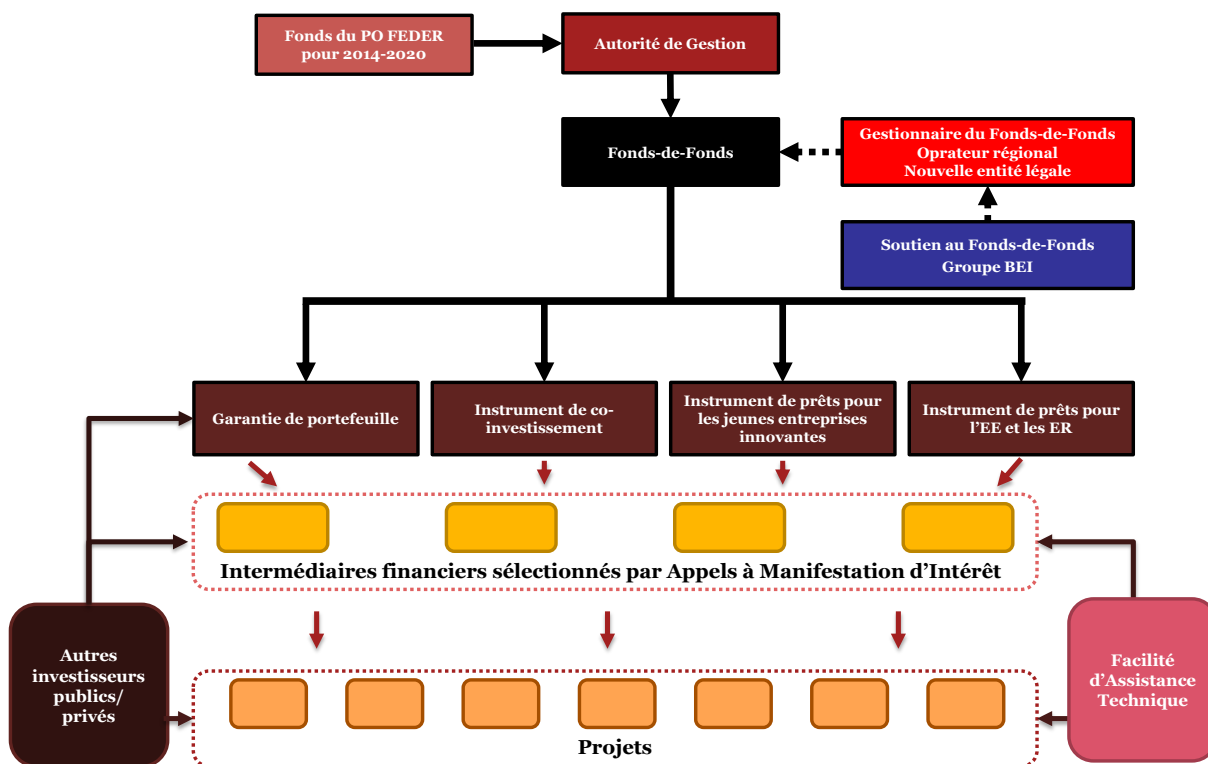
Fonds du PO FEDER pour 2014-2020

Autorité de Gestion

Fonds-de-Fonds

Gestionnaire du Fonds-de-Fonds
Oprateur régional
Nouvelle entité légale

Soutien au Fonds-de-Fonds
Groupe BEI

Garantie de portefeuille

Instrument de co-investissement

Instrument de prêts pour les jeunes entreprises innovantes

Instrument de prêts pour l'EE et les ER

Intermédiaires financiers sélectionnés par Appels à Manifestation d'Intérêt

Autres investisseurs publics/ privés

Facilité d'Assistance Technique

Projets